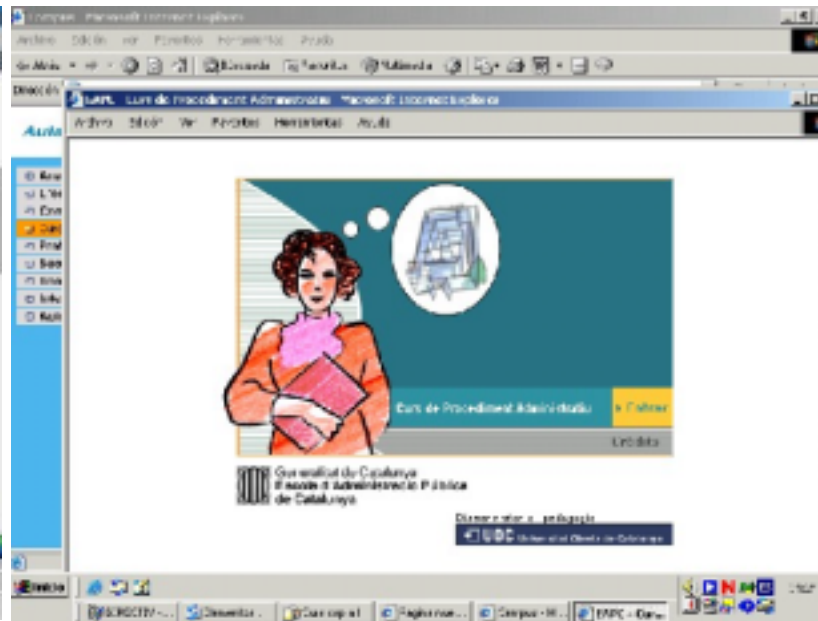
Campus - Microsoft Internet Explorer

Archivo Edición Ver Favoritos Herramientas Ayuda

Atrás Búsqueda Favoritos Multimedia

Dirección

Aula

EAPC - Curs de Procediment Administratiu - Microsoft Internet Explorer

Archivo Edición Ver Favoritos Herramientas Ayuda

Curs de Procediment Administratiu

› Entrar

Crèdits

Generalitat de Catalunya
Escola d'Administració Pública de Catalunya

Disseny editor i pedagogia

UOC Universitat Oberta de Catalunya

Inicio

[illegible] Documentos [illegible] Curs cap a l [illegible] Página nue... Campus - M... EAPC - Curs...